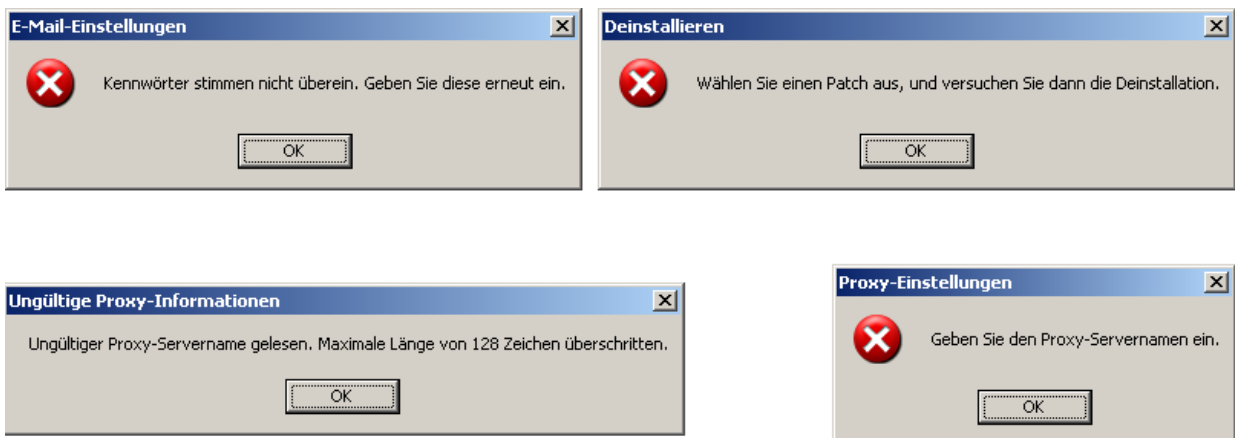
E-Mail-Einstellungen

Kennwörter stimmen nicht überein. Geben Sie diese erneut ein.

OK

Deinstallieren

Wählen Sie einen Patch aus, und versuchen Sie dann die Deinstallation.

OK

Ungültige Proxy-Informationen

Ungültiger Proxy-Servername gelesen. Maximale Länge von 128 Zeichen überschritten.

OK

Proxy-Einstellungen

Geben Sie den Proxy-Servernamen ein.

OK